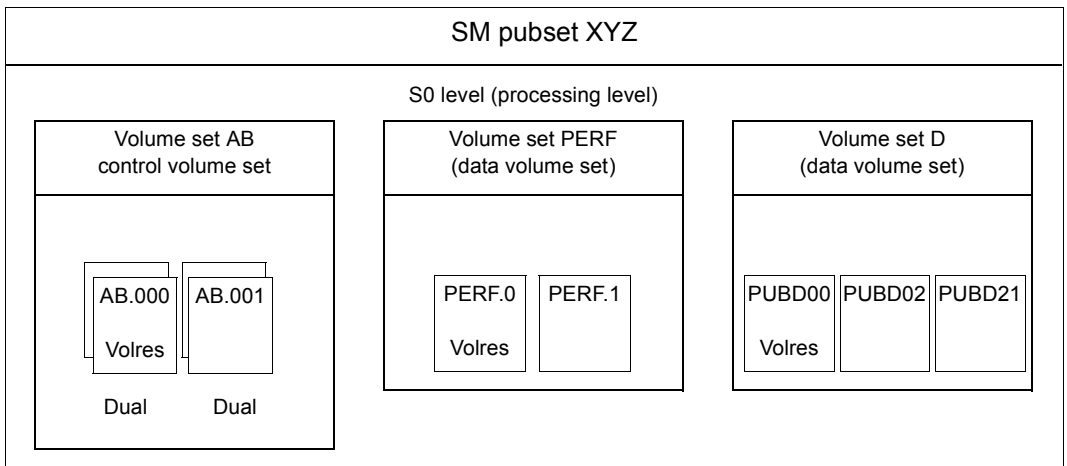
SM pubset XYZ

S0 level (processing level)

Volume set AB
control volume set

AB.000
Volres

AB.001

Dual Dual

Volume set PERF
(data volume set)

PERF.0
Volres

PERF.1

Volume set D
(data volume set)

PUBD00
Volres

PUBD02

PUBD21